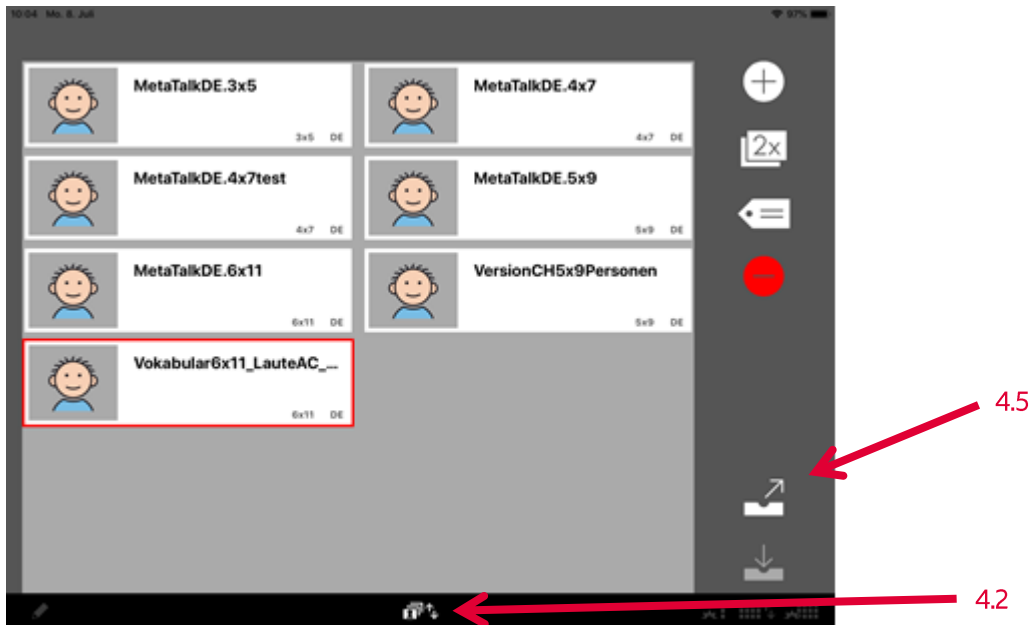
10:04 Mo. 8. Juli

97%

MetaTalkDE.3x5
3x5 DE

MetaTalkDE.4x7
4x7 DE

MetaTalkDE.4x7test
4x7 DE

MetaTalkDE.5x9
5x9 DE

MetaTalkDE.6x11
6x11 DE

VersionCH5x9Personen
5x9 DE

Vokabular6x11_LauteAC_...
6x11 DE

2x

4.5

4.2